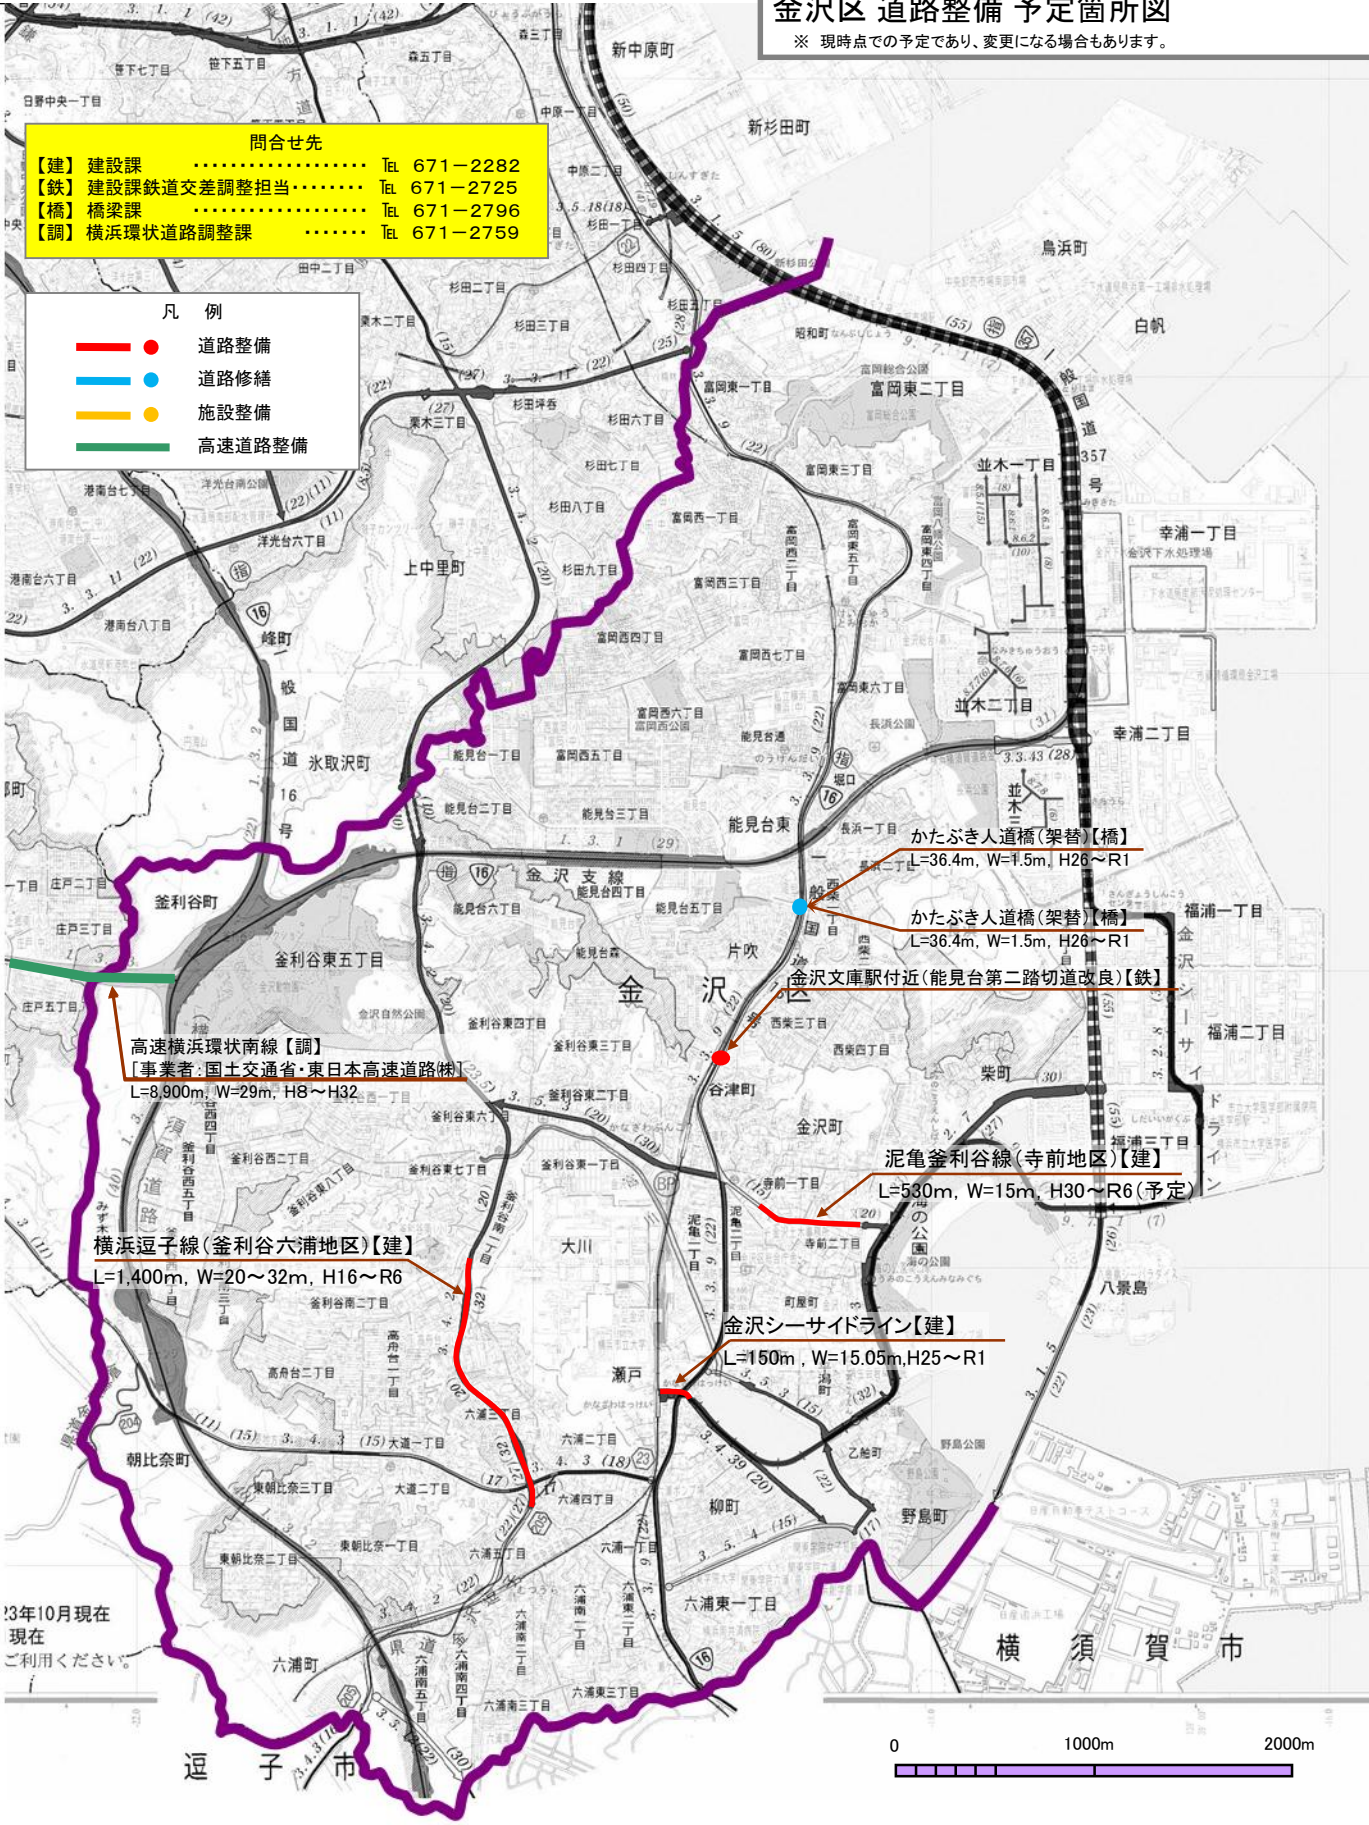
金沢区 道路整備 予定箇所図
※ 現時点での予定であり、変更になる場合もあります。

問合せ先
【建】 建設課 ・・・・・・・・・・・・・・・・・・・・ TEL 671－2282
【鉄】 建設課鉄道交差調整担当・・・・・・・・ TEL 671－2725
【橋】 橋梁課 ・・・・・・・・・・・・・・・・・・・・ TEL 671－2796
【調】 横浜環状道路調整課 ・・・・・・・ TEL 671－2759

凡 例
道路整備
道路修繕
施設整備
高速道路整備

かたぶき人道橋（架替）【橋】
L=36.4m, W=1.5m, H26～R1

かたぶき人道橋（架替）【橋】
L=36.4m, W=1.5m, H26～R1

金沢文庫駅付近（能見台第二踏切道改良）【鉄】

高速横浜環状南線【調】
［事業者：国土交通省・東日本高速道路㈱］
L=8,900m, W=29m, H8～H32

泥亀釜利谷線（寺前地区）【建】
L=530m, W=15m, H30～R6（予定）

横浜逗子線（釜利谷六浦地区）【建】
L=1,400m, W=20～32m, H16～R6

金沢シーサイドライン【建】
L=150m , W=15.05m,H25～R1

新中原町 新杉田町 鳥浜町 白帆 富岡東一丁目 富岡東二丁目 並木一丁目 幸浦一丁目 並木二丁目 幸浦二丁目 福浦一丁目 福浦二丁目 福浦三丁目 柴町 金沢町 八景島 野島町 柳町 瀬戸 大川 六浦町 朝比奈町 釜利谷町 釜利谷東五丁目 上中里町 氷取沢町 峰町 能見台東 片吹 谷津町 寺前一丁目 寺前二丁目 町屋町 乙舳町 六浦東一丁目 六浦東三丁目 海の公園 一般国道357号 一般国道16号 金沢支線 金沢区 金沢シーサイドライン 横須賀市 逗子市

23年10月現在
現在
ご利用ください。

0 1000m 2000m